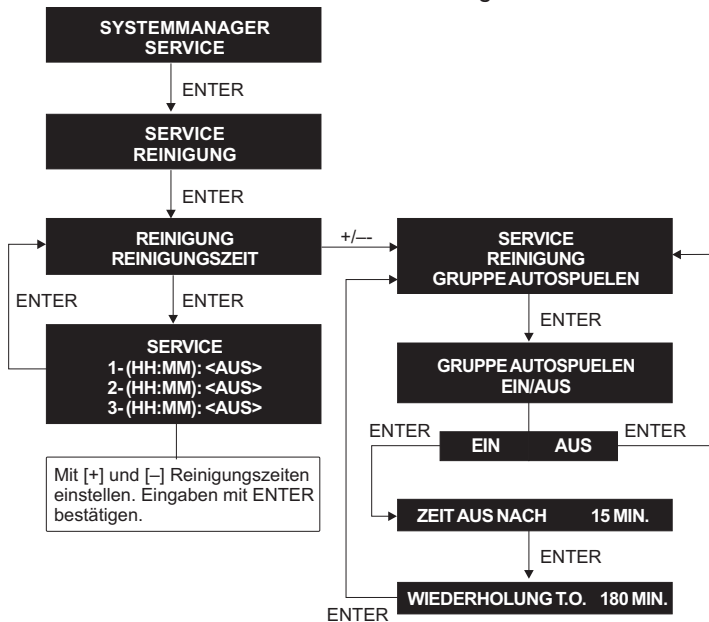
SYSTEMMANAGER
SERVICE

ENTER

SERVICE
REINIGUNG

ENTER

REINIGUNG
REINIGUNGSZEIT

+/––

SERVICE
REINIGUNG
GRUPPE AUTOSPUELEN

ENTER

ENTER

SERVICE
1- (HH:MM): <AUS>
2- (HH:MM): <AUS>
3- (HH:MM): <AUS>

Mit [+] und [–] Reinigungszeiten einstellen. Eingaben mit ENTER bestätigen.

ENTER

GRUPPE AUTOSPUELEN
EIN/AUS

ENTER

EIN

AUS

ENTER

ZEIT AUS NACH 15 MIN.

ENTER

WIEDERHOLUNG T.O. 180 MIN.

ENTER